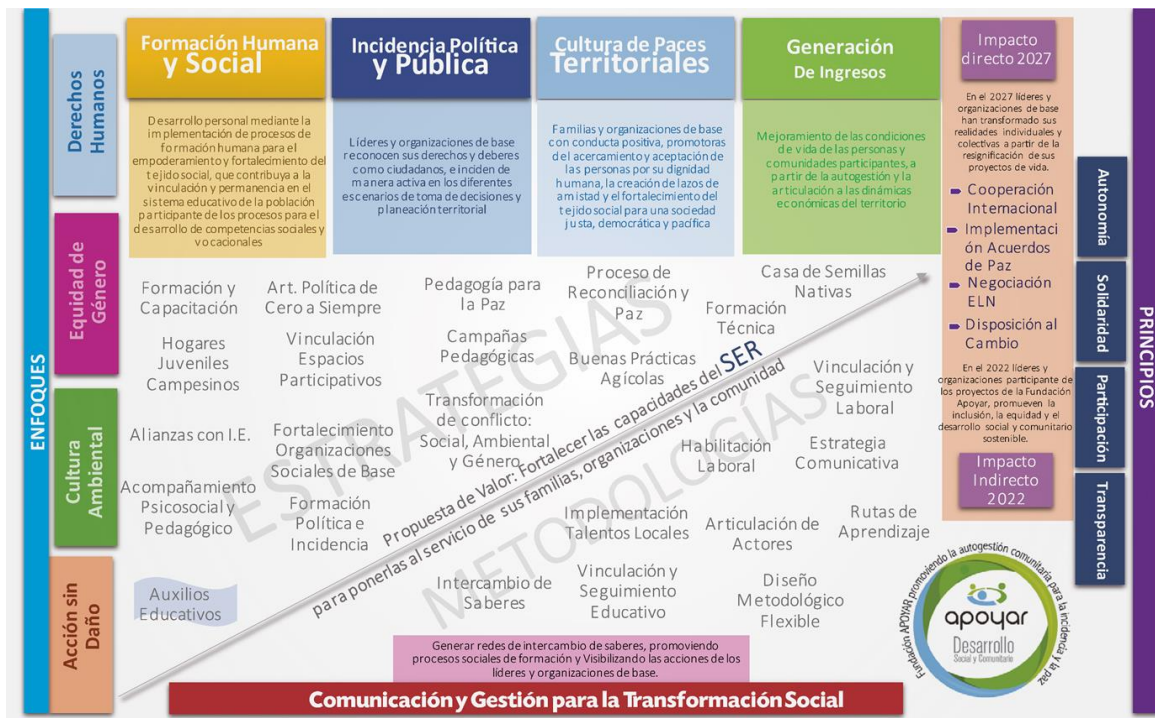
ENFOQUES

Derechos Humanos

Equidad de Género

Cultura Ambiental

Acción sin Daño

Formación Humana y Social

Desarrollo personal mediante la implementación de procesos de formación humana para el empoderamiento y fortalecimiento del tejido social, que contribuya a la vinculación y permanencia en el sistema educativo de la población participante de los procesos para el desarrollo de competencias sociales y vocacionales

Incidencia Política y Pública

Líderes y organizaciones de base reconocen sus derechos y deberes como ciudadanos, e inciden de manera activa en los diferentes escenarios de toma de decisiones y planeación territorial

Cultura de Paces Territoriales

Familias y organizaciones de base con conducta positiva, promotoras del acercamiento y aceptación de las personas por su dignidad humana, la creación de lazos de amistad y el fortalecimiento del tejido social para una sociedad justa, democrática y pacífica

Generación De Ingresos

Mejoramiento de las condiciones de vida de las personas y comunidades participantes, a partir de la autogestión y la articulación a las dinámicas económicas del territorio

Impacto directo 2027

En el 2027 líderes y organizaciones de base han transformado sus realidades individuales y colectivas a partir de la resignificación de sus proyectos de vida.

Cooperación Internacional
Implementación Acuerdos de Paz
Negociación ELN
Disposición al Cambio

En el 2022 líderes y organizaciones participante de los proyectos de la Fundación Apoyar, promueven la inclusión, la equidad y el desarrollo social y comunitario sostenible.

Impacto Indirecto 2022

Autonomía

Solidaridad

Participación

Transparencia

PRINCIPIOS

ESTRATEGIAS

METODOLOGÍAS

Propuesta de Valor: Fortalecer las capacidades del SER para ponerlas al servicio de sus familias, organizaciones y la comunidad

Formación y Capacitación

Art. Política de Cero a Siempre

Pedagogía para la Paz

Proceso de Reconciliación y Paz

Casa de Semillas Nativas

Formación Técnica

Hogares Juveniles Campesinos

Vinculación Espacios Participativos

Campañas Pedagógicas

Buenas Prácticas Agícolas

Vinculación y Seguimiento Laboral

Alianzas con I.E.

Fortalecimiento Organizaciones Sociales de Base

Transformación de conflicto: Social, Ambiental y Género

Habilitación Laboral

Estrategia Comunicativa

Acompañamiento Psicosocial y Pedagógico

Formación Política e Incidencia

Implementación Talentos Locales

Articulación de Actores

Rutas de Aprendizaje

Auxilios Educativos

Intercambio de Saberes

Vinculación y Seguimiento Educativo

Diseño Metodológico Flexible

Fundación APOYAR promoviendo la autogestión comunitaria para la incidencia y la paz

apoyar
Desarrollo
Social y Comunitario

Generar redes de intercambio de saberes, promoviendo procesos sociales de formación y Visibilizando las acciones de los líderes y organizaciones de base.

Comunicación y Gestión para la Transformación Social